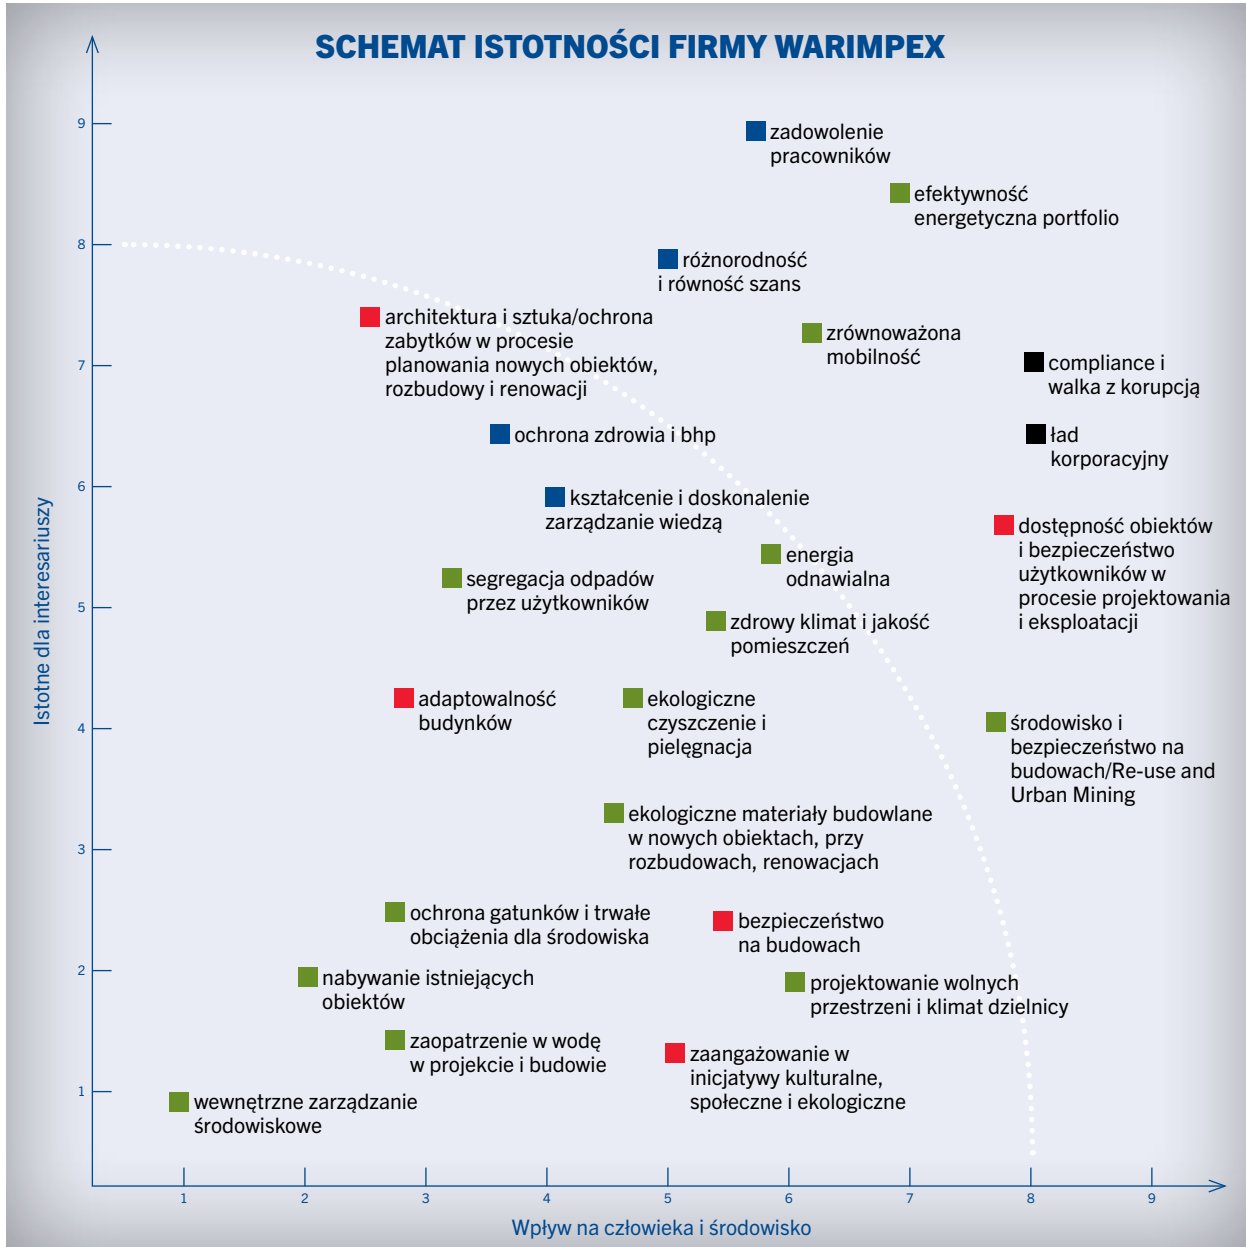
SCHEMAT ISTOTNOŚCI FIRMY WARIMPEX

9
8
7
6
5
4
3
2
1

Istotne dla interesariuszy

zadowolenie pracowników

efektywność energetyczna portfolio

różnorodność i równość szans

architektura i sztuka/ochrona zabytków w procesie planowania nowych obiektów, rozbudowy i renowacji

zrównoważona mobilność

compliance i walka z korupcją

ochrona zdrowia i bhp

ład korporacyjny

kształcenie i doskonalenie zarządzanie wiedzą

dostępność obiektów i bezpieczeństwo użytkowników w procesie projektowania i eksploatacji

energia odnawialna

segregacja odpadów przez użytkowników

zdrowy klimat i jakość pomieszczeń

adaptowalność budynków

ekologiczne czyszczenie i pielęgnacja

środowisko i bezpieczeństwo na budowach/Re-use and Urban Mining

ekologiczne materiały budowlane w nowych obiektach, przy rozbudowach, renowacjach

ochrona gatunków i trwałe obciążenia dla środowiska

bezpieczeństwo na budowach

nabywanie istniejących obiektów

projektowanie wolnych przestrzeni i klimat dzielnicy

zaopatrzenie w wodę w projekcie i budowie

zaangażowanie w inicjatywy kulturalne, społeczne i ekologiczne

wewnętrzne zarządzanie środowiskowe

1 2 3 4 5 6 7 8 9

Wpływ na człowieka i środowisko